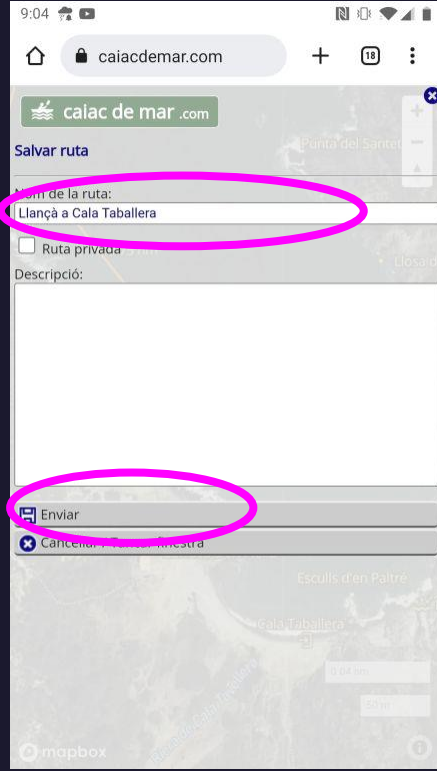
9:04

caiacdemar.com

18

caiac de mar .com

Salvar ruta

Punta del Santet

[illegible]om de la ruta:

Llançà a Cala Taballera

Ruta privada

Descripció:

Enviar

Cancel·la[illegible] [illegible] finestra

Esculls d'en Paltré

Cala Taballera

mapbox